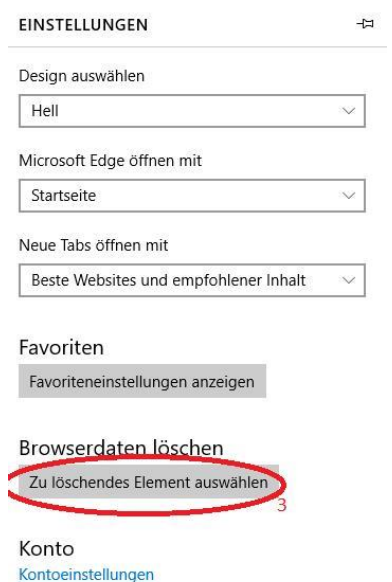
EINSTELLUNGEN

Design auswählen

Hell

Microsoft Edge öffnen mit

Startseite

Neue Tabs öffnen mit

Beste Websites und empfohlener Inhalt

Favoriten

Favoriteneinstellungen anzeigen

Browserdaten löschen

Zu löschendes Element auswählen

3

Konto

Kontoeinstellungen